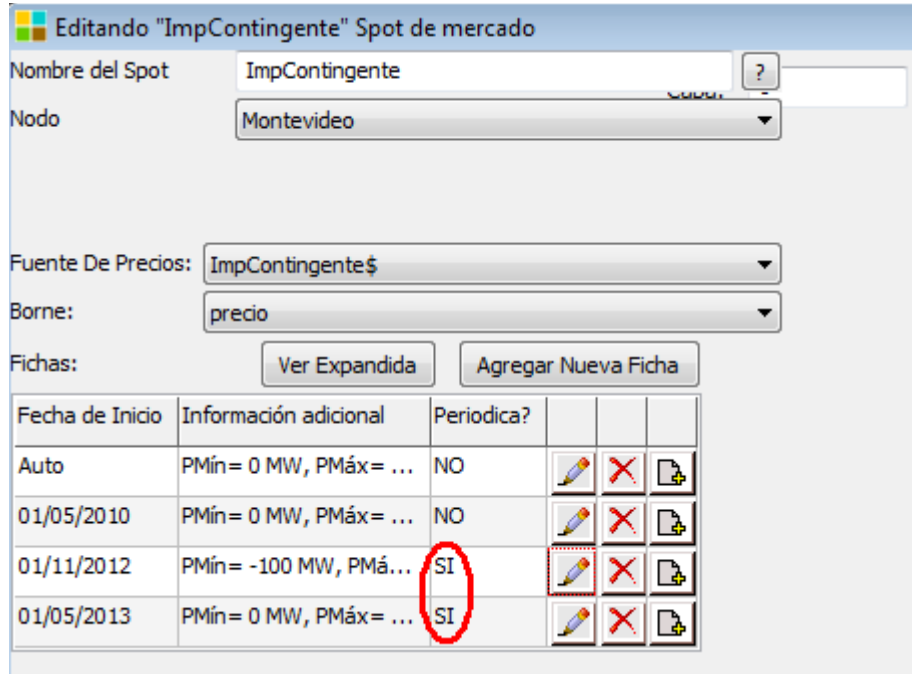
Editando "ImpContingente" Spot de mercado

Nombre del Spot ImpContingente ?

Nodo Montevideo

Fuente De Precios: ImpContingente$

Borne: precio

Fichas: Ver Expandida Agregar Nueva Ficha

| Fecha de Inicio | Información adicional | Periodica? | | | |
|---|---|---|---|---|---|
| Auto | PMín= 0 MW, PMáx= ... | NO | | | |
| 01/05/2010 | PMín= 0 MW, PMáx= ... | NO | | | |
| 01/11/2012 | PMín= -100 MW, PMá... | SI | | | |
| 01/05/2013 | PMín= 0 MW, PMáx= ... | SI | | | |